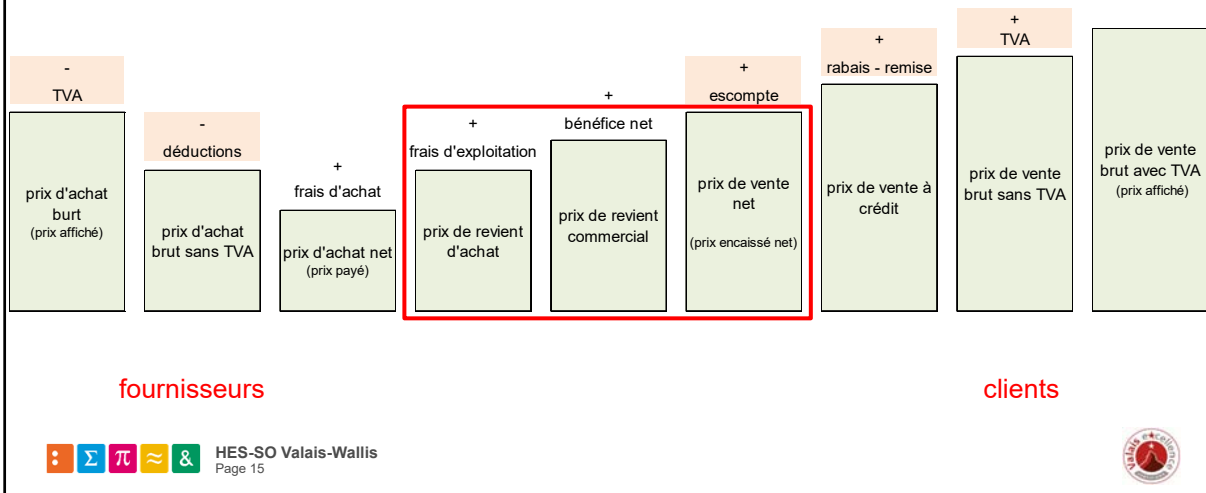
-
TVA

prix d'achat burt
(prix affiché)

-
déductions

prix d'achat brut sans TVA

+
frais d'achat

prix d'achat net
(prix payé)

+
frais d'exploitation

prix de revient d'achat

+
bénéfice net

prix de revient commercial

+
escompte

prix de vente net
(prix encaissé net)

+
rabais - remise

prix de vente à crédit

+
TVA

prix de vente brut sans TVA

prix de vente brut avec TVA
(prix affiché)

fournisseurs

clients

: Σ π ≈ &

HES-SO Valais-Wallis
Page 15

Valais excellence